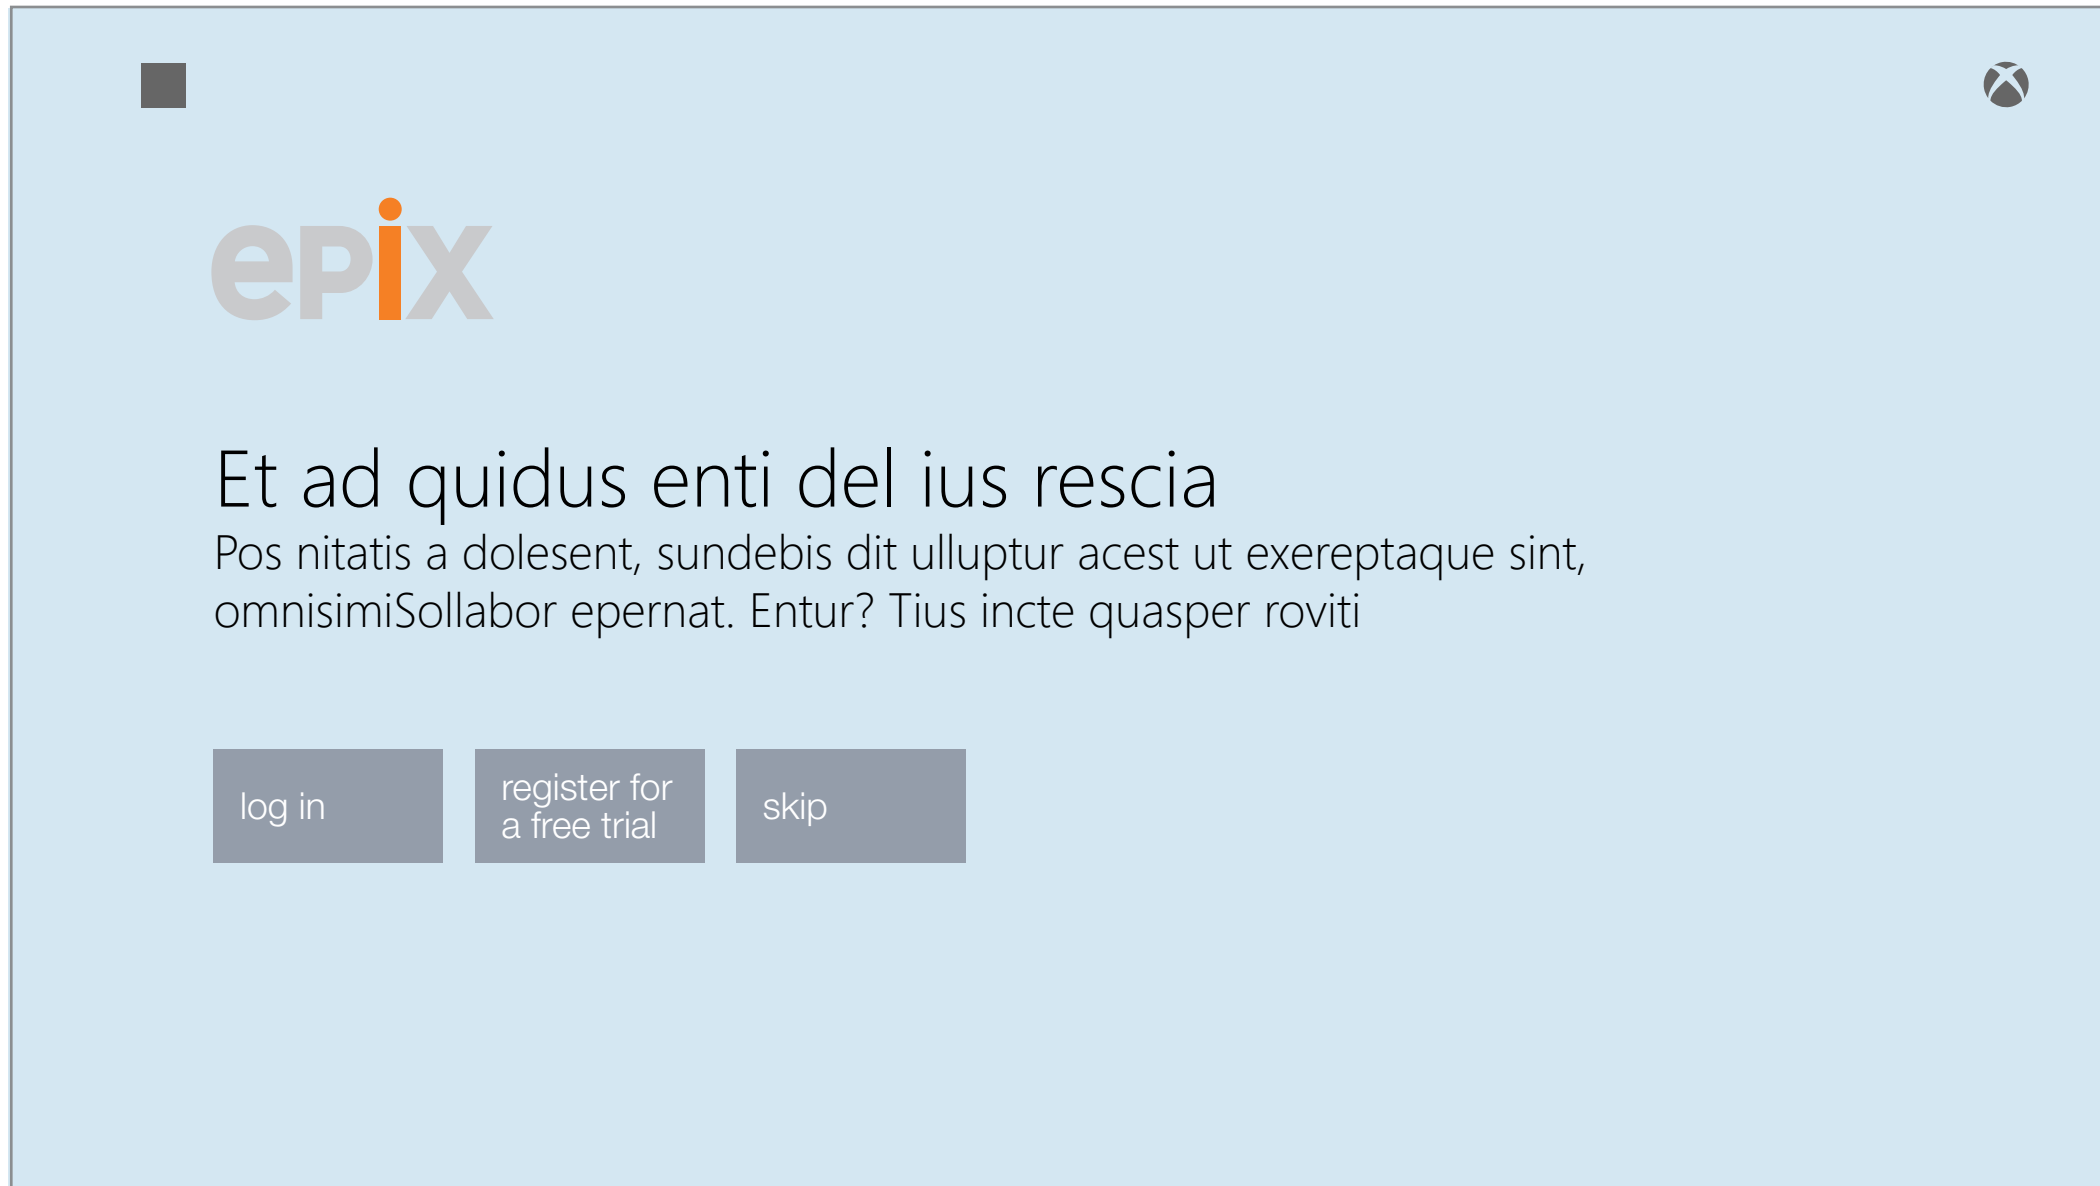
epix

Et ad quidus enti del ius rescia

Pos nitatis a dolesent, sundebis dit ulluptur acest ut exereptaque sint, omnisimiSollabor epernat. Entur? Tius incte quasper roviti

log in

register for a free trial

skip